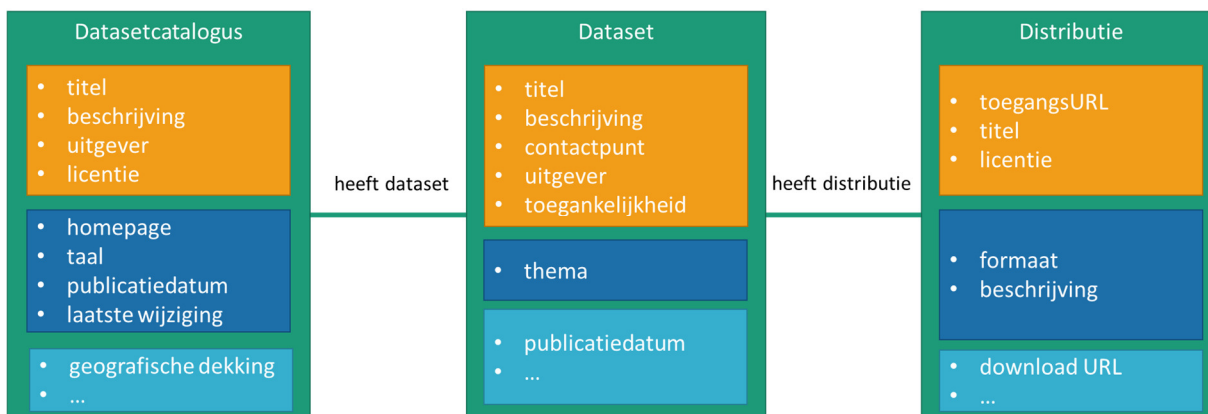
Datasetcatalogus

- titel
- beschrijving
- uitgever
- licentie

- homepage
- taal
- publicatiedatum
- laatste wijziging

- geografische dekking
- ...

heeft dataset

Dataset

- titel
- beschrijving
- contactpunt
- uitgever
- toegankelijkheid

- thema

- publicatiedatum
- ...

heeft distributie

Distributie

- toegangsURL
- titel
- licentie

- formaat
- beschrijving

- download URL
- ...